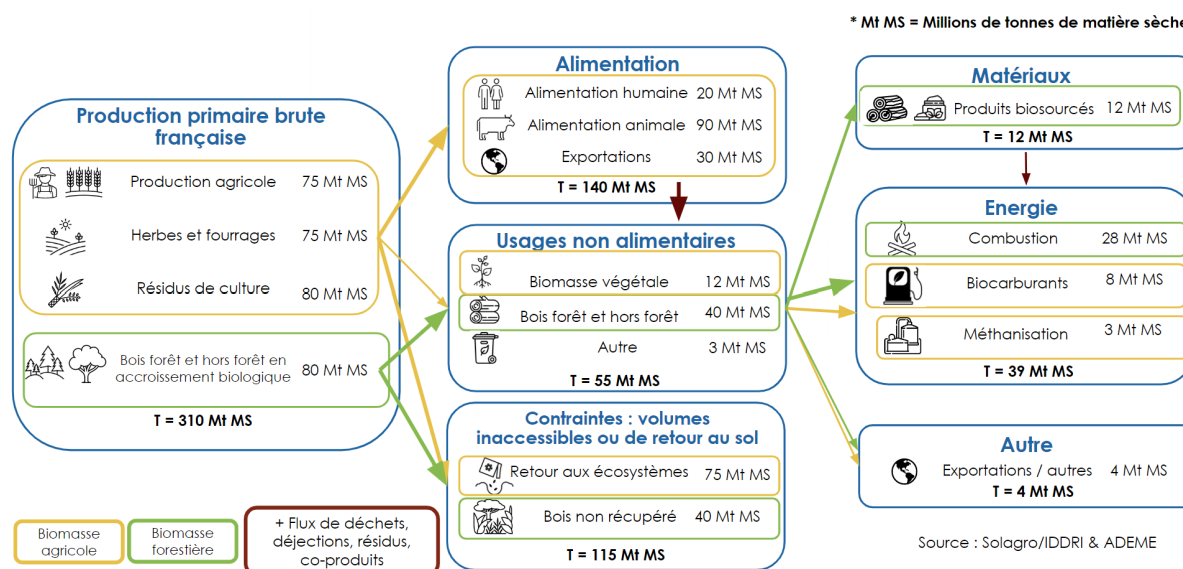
* Mt MS = Millions de tonnes de matière sèche

Production primaire brute française

Production agricole 75 Mt MS

Herbes et fourrages 75 Mt MS

Résidus de culture 80 Mt MS

Bois forêt et hors forêt en accroissement biologique 80 Mt MS

T = 310 Mt MS

Alimentation

Alimentation humaine 20 Mt MS

Alimentation animale 90 Mt MS

Exportations 30 Mt MS

T = 140 Mt MS

Usages non alimentaires

Biomasse végétale 12 Mt MS

Bois forêt et hors forêt 40 Mt MS

Autre 3 Mt MS

T = 55 Mt MS

Contraintes : volumes inaccessibles ou de retour au sol

Retour aux écosystèmes 75 Mt MS

Bois non récupéré 40 Mt MS

T = 115 Mt MS

Matériaux

Produits biosourcés 12 Mt MS

T = 12 Mt MS

Energie

Combustion 28 Mt MS

Biocarburants 8 Mt MS

Méthanisation 3 Mt MS

T = 39 Mt MS

Autre

Exportations / autres 4 Mt MS

T = 4 Mt MS

Biomasse agricole

Biomasse forestière

+ Flux de déchets, déjections, résidus, co-produits

Source : Solagro/IDDRI & ADEME